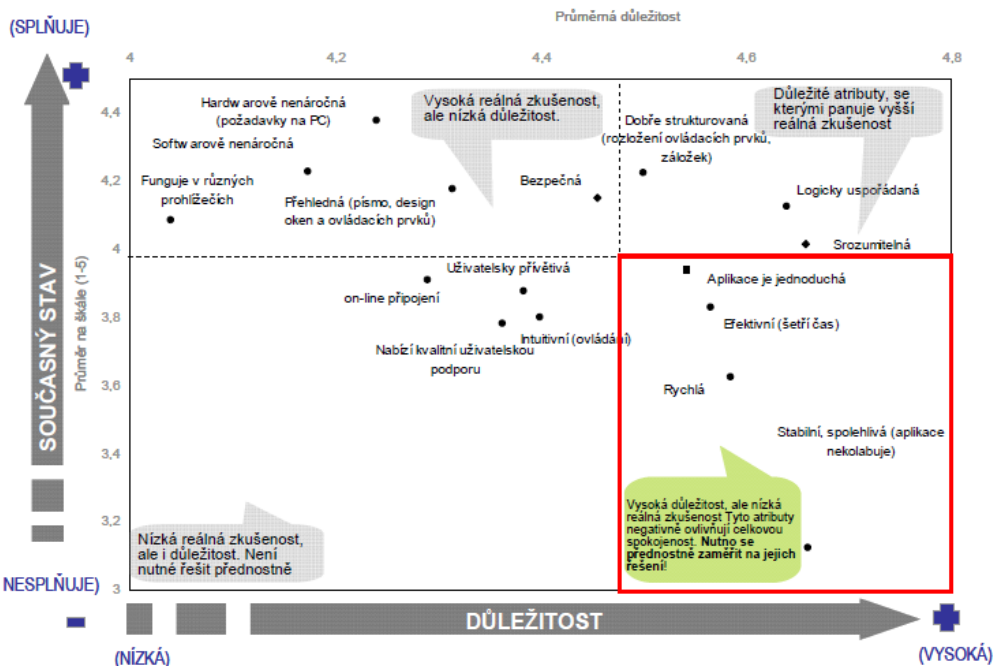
(SPLŇUJE)

Průměrná důležitost

4 4,2 4,4 4,6 4,8

4,4 4,2 4 3,8 3,6 3,4 3,2 3

Průměr na škále (1-5)

SOUČASNÝ STAV

Hardw arově nenáročná (požadavky na PC)

Softw arově nenáročná

Funguje v různých prohlížečích

Přehledná (písmo, design oken a ovládacích prvků)

Vysoká reálná zkušenost, ale nízká důležitost.

Bezpečná

Dobře strukturovaná (rozložení ovládacích prvků, záložek)

Důležité atributy, se kterými panuje vyšší reálná zkušenost

Logicky uspořádaná

Srozumitelná

Uživatelsky přívětivá

on-line připojení

Intuitivní (ovládání)

Nabízí kvalitní uživatelskou podporu

Aplikace je jednoduchá

Efektivní (šetří čas)

Rychlá

Stabilní, spolehlivá (aplikace nekolabuje)

Vysoká důležitost, ale nízká reálná zkušenost Tyto atributy negativně ovlivňují celkovou spokojenost. **Nutno se přednostně zaměřit na jejich řešení!**

Nízká reálná zkušenost, ale i důležitost. Není nutné řešit přednostně

NESPLŇUJE)

DŮLEŽITOST

(NÍZKÁ)

(VYSOKÁ)